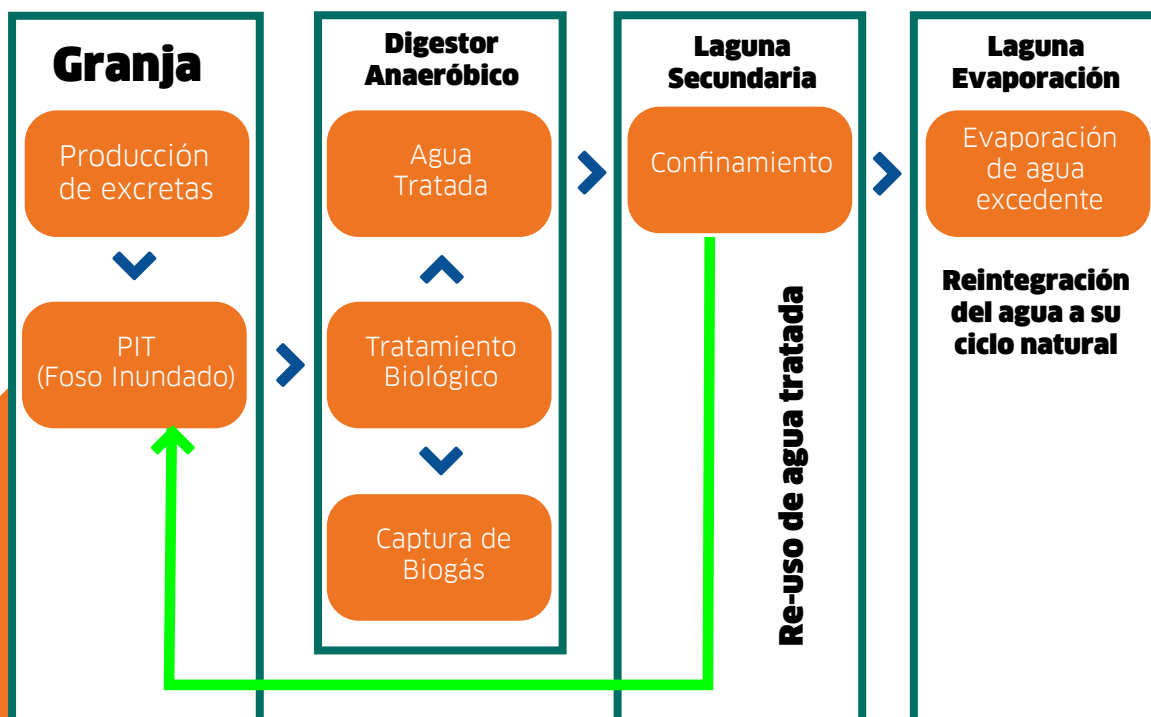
Granja

Producción de excretas

PIT (Foso Inundado)

Digestor Anaeróbico

Agua Tratada

Tratamiento Biológico

Captura de Biogás

Laguna Secundaria

Confinamiento

Re-uso de agua tratada

Laguna Evaporación

Evaporación de agua excedente

Reintegración del agua a su ciclo natural